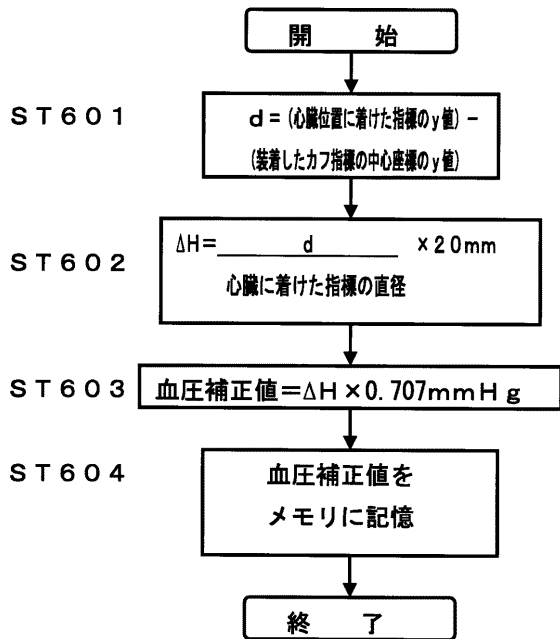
開　始

ＳＴ６０１

d＝(心臓位置に着けた指標のy値)－(装着したカフ指標の中心座標のy値)

ＳＴ６０２

$\Delta H = \frac{d}{\text{心臓に着けた指標の直径}} \times 20mm$

ＳＴ６０３

血圧補正値＝ΔＨ×0.707mmＨｇ

ＳＴ６０４

血圧補正値を
メモリに記憶

終　了